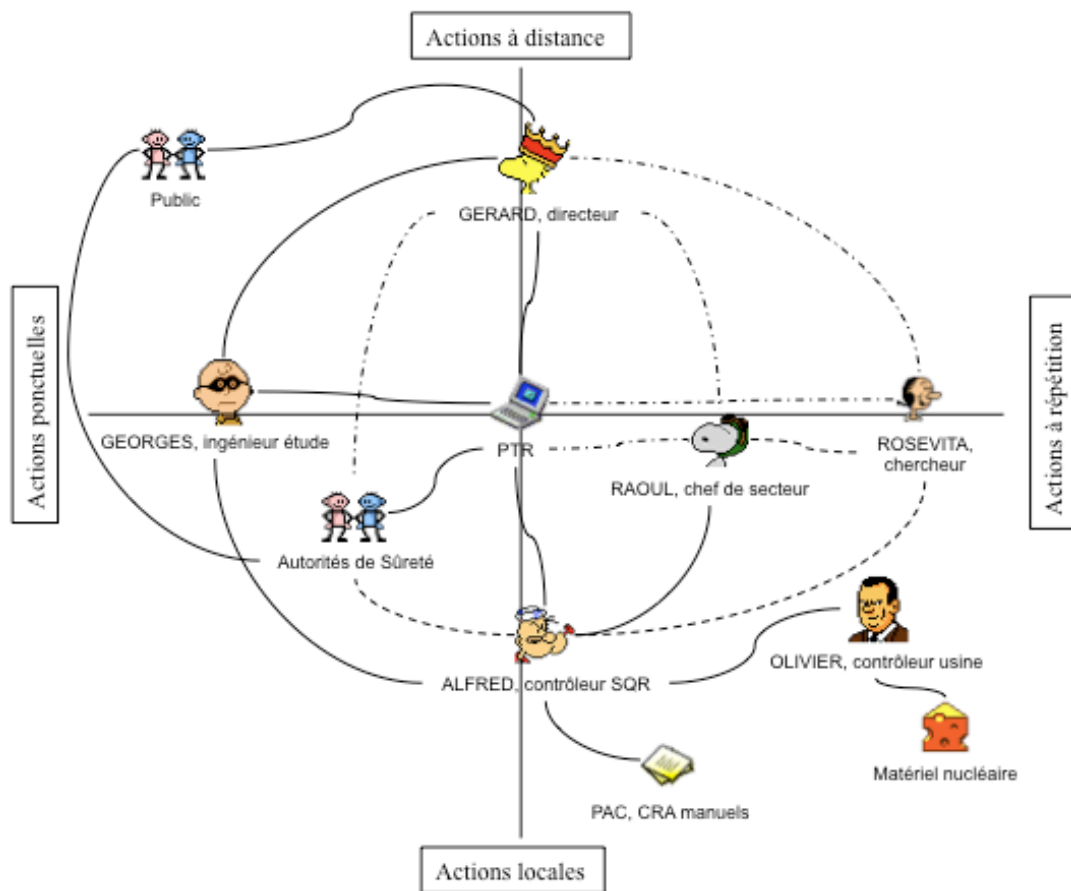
Actions à distance

Public

GERARD, directeur

Actions ponctuelles

Actions à répétition

GEORGES, ingénieur étude

PTR

ROSEVITA, chercheur

RAOUL, chef de secteur

Autorités de Sûreté

OLIVIER, contrôleur usine

ALFRED, contrôleur SQR

Matériel nucléaire

PAC, CRA manuels

Actions locales